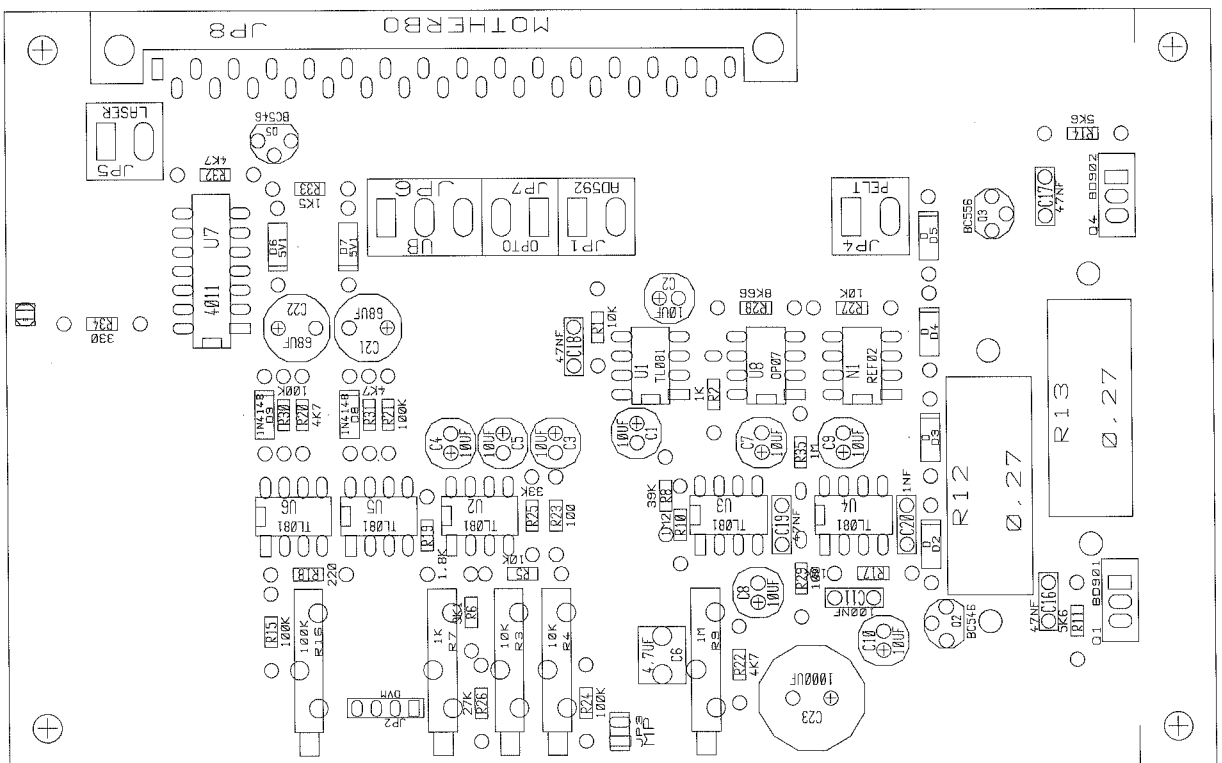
MOTHERBO JP8
LASER JP5
BC546 Q5
4K7 R32
R33 1K5
U7 4011
D6 5V1
D7 5V1
JP6 UB
JP7 OPTO
AD592 JP1
PELT JP4
5K6 R14
C17 47NF
Q4 BD902
BC556 Q3
D5
R34 330
C22 68UF
68UF C21
C2 10UF
R1 10K
47NF C18
R28 8K66
R27 10K
U1 TL081
U8 OP07
N1 REF02
D4
1K R2
R13 Ø,27
1N4148 D9 R30 100K R20 4K7
1N4148 D8 R31 4K7 R21 100K
C4 10UF
10UF C5
10UF C3
10UF C1
C7 10UF
R35 1M
C9 10UF
D3
33K
39K R8
1M2 R10
U6 TL081
U5 TL081
U2 TL081
R25 R23 100
U3 TL081
C19 47NF
U4 TL081
C20 1NF
R12 Ø,27
D2
R19 1,8K
R18 220
R5 10K
R29 100
R17
C8 10UF
C11 100NF
C10 10UF
BC546 Q2
47NF C16 5K6 R11 Q1 BD901
R15 100K
100K R16
1K R7 5K1 R6
10K R3
10K R4
4,7UF C6
1M R9
R22 4K7
1000UF C23
DVM JP2
27K R26
R24 100K
JP3 MP